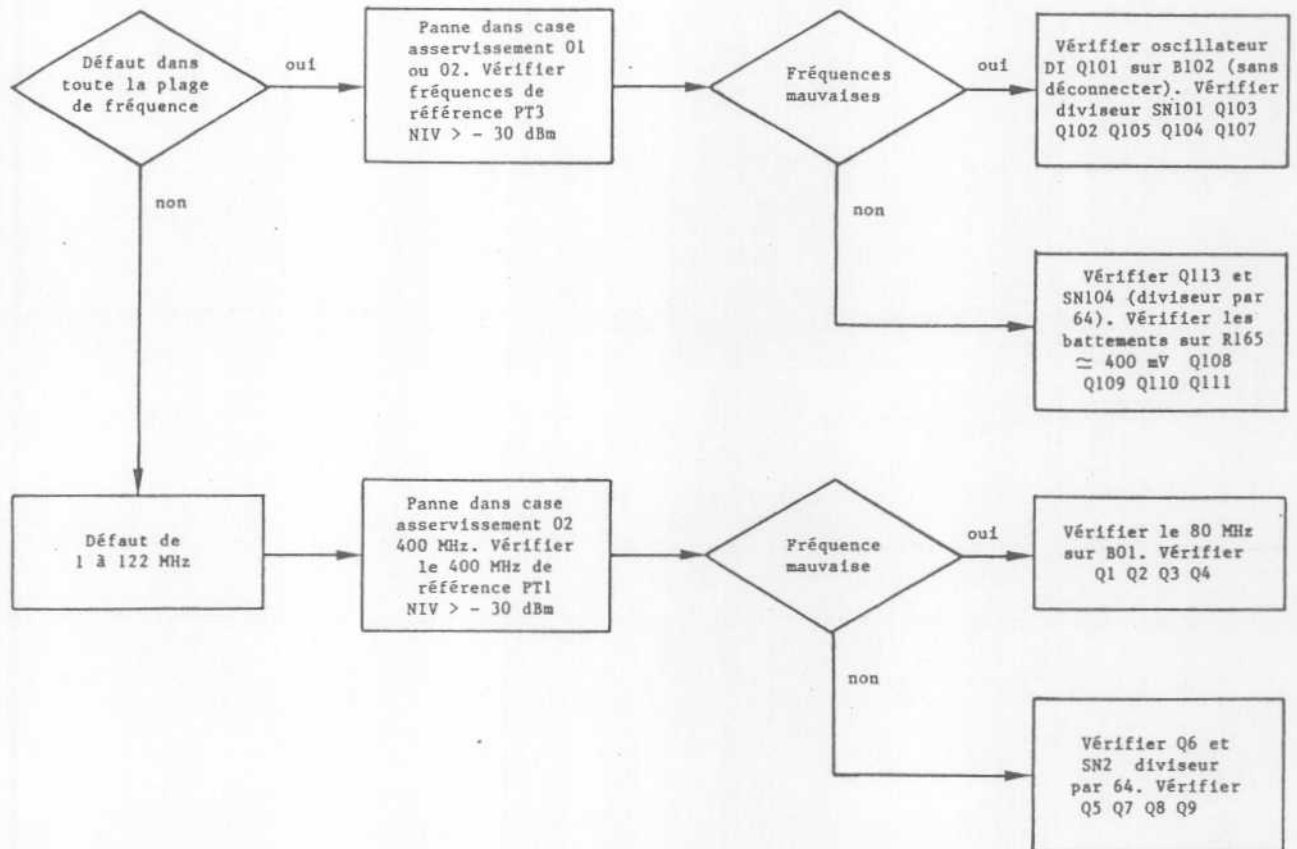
Défaut dans toute la plage de fréquence

oui

Panne dans case asservissement 01 ou 02. Vérifier fréquences de référence PT3 NIV > – 30 dBm

Fréquences mauvaises

oui

Vérifier oscillateur DI Q101 sur B102 (sans déconnecter). Vérifier diviseur SN101 Q103 Q102 Q105 Q104 Q107

non

Vérifier Q113 et SN104 (diviseur par 64). Vérifier les battements sur R165 $\simeq$ 400 mV Q108 Q109 Q110 Q111

non

Défaut de 1 à 122 MHz

Panne dans case asservissement 02 400 MHz. Vérifier le 400 MHz de référence PT1 NIV > – 30 dBm

Fréquence mauvaise

oui

Vérifier le 80 MHz sur B01. Vérifier Q1 Q2 Q3 Q4

non

Vérifier Q6 et SN2 diviseur par 64. Vérifier Q5 Q7 Q8 Q9